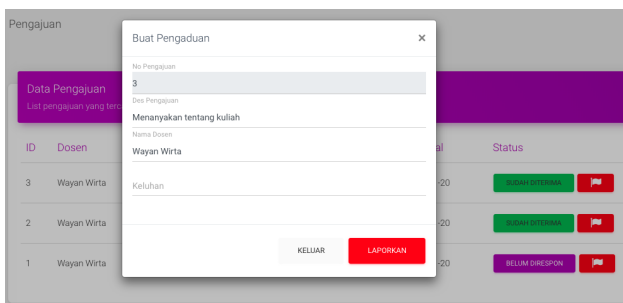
Pengajuan

Data Pengajuan
List pengajuan yang terc

| ID | Dosen | al | Status |
|---|---|---|---|
| 3 | Wayan Wirta | -20 | SUDAH DITERIMA |
| 2 | Wayan Wirta | -20 | SUDAH DITERIMA |
| 1 | Wayan Wirta | -20 | BELUM DIRESPON |

Buat Pengaduan ×

No Pengajuan
3

Des Pengajuan
Menanyakan tentang kuliah

Nama Dosen
Wayan Wirta

Keluhan

KELUAR
LAPORKAN